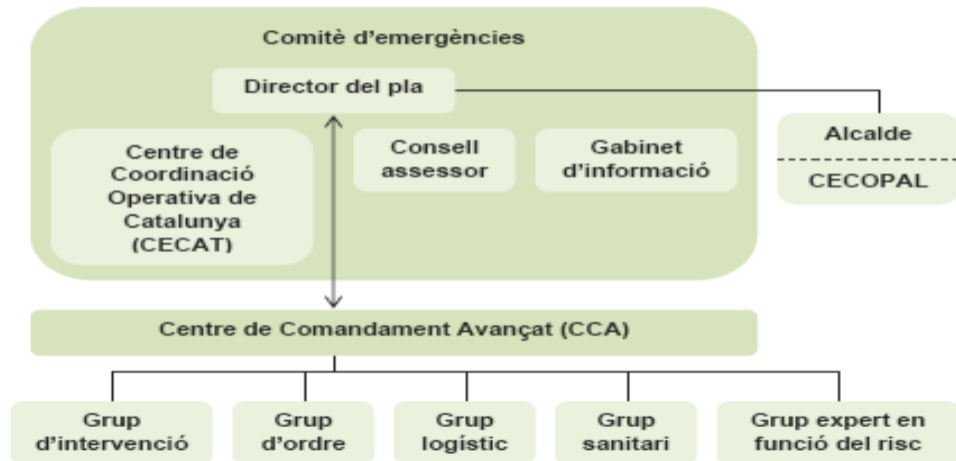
Comitè d'emergències

Director del pla

Centre de Coordinació Operativa de Catalunya (CECAT)

Consell assessor

Gabinet d'informació

Alcalde

CECOPAL

Centre de Comandament Avançat (CCA)

Grup d'intervenció

Grup d'ordre

Grup logístic

Grup sanitari

Grup expert en funció del risc